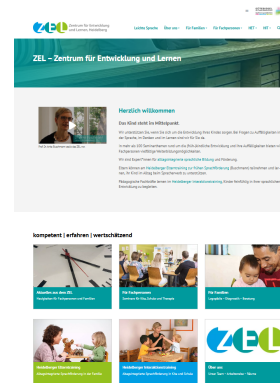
ZEL Zentrum für Entwicklung und Lernen Heidelberg

Leichte Sprache | Über uns | Für Familien | Für Fachpersonen | NET | KIT

ZEL – Zentrum für Entwicklung und Lernen

Herzlich willkommen

Das Kind steht im Mittelpunkt.

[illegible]

kompetent | erfahren | wertschätzend

Aktuelles aus dem ZEL

Für Fachpersonen

Für Familien

Heidelberger Elterntraining

Heidelberger Interaktionstraining

Über uns